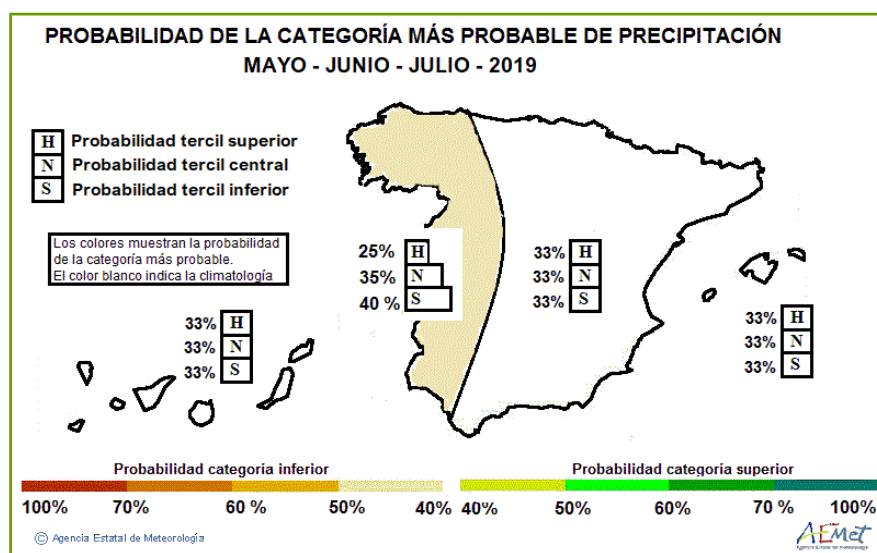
PROBABILIDAD DE LA CATEGORÍA MÁS PROBABLE DE PRECIPITACIÓN
MAYO - JUNIO - JULIO - 2019

H Probabilidad tercil superior
N Probabilidad tercil central
S Probabilidad tercil inferior

Los colores muestran la probabilidad de la categoría más probable. El color blanco indica la climatología

25% H
35% N
40 % S

33% H
33% N
33% S

33% H
33% N
33% S

33% H
33% N
33% S

Probabilidad categoría inferior

Probabilidad categoría superior

100% 70% 60 % 50% 40% 40% 50% 60% 70 % 100%

© Agencia Estatal de Meteorología

AEMet